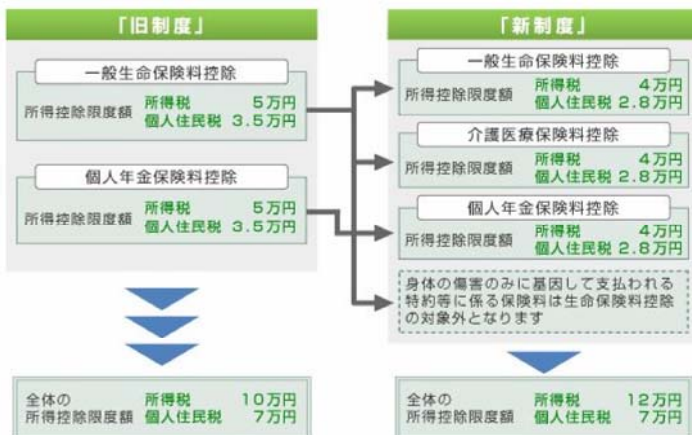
「旧制度」

一般生命保険料控除

所得控除限度額 所得税 5万円
個人住民税 3.5万円

個人年金保険料控除

所得控除限度額 所得税 5万円
個人住民税 3.5万円

全体の所得控除限度額 所得税 10万円
個人住民税 7万円

「新制度」

一般生命保険料控除

所得控除限度額 所得税 4万円
個人住民税 2.8万円

介護医療保険料控除

所得控除限度額 所得税 4万円
個人住民税 2.8万円

個人年金保険料控除

所得控除限度額 所得税 4万円
個人住民税 2.8万円

身体の傷害のみに基因して支払われる特約等に係る保険料は生命保険料控除の対象外となります

全体の所得控除限度額 所得税 12万円
個人住民税 7万円